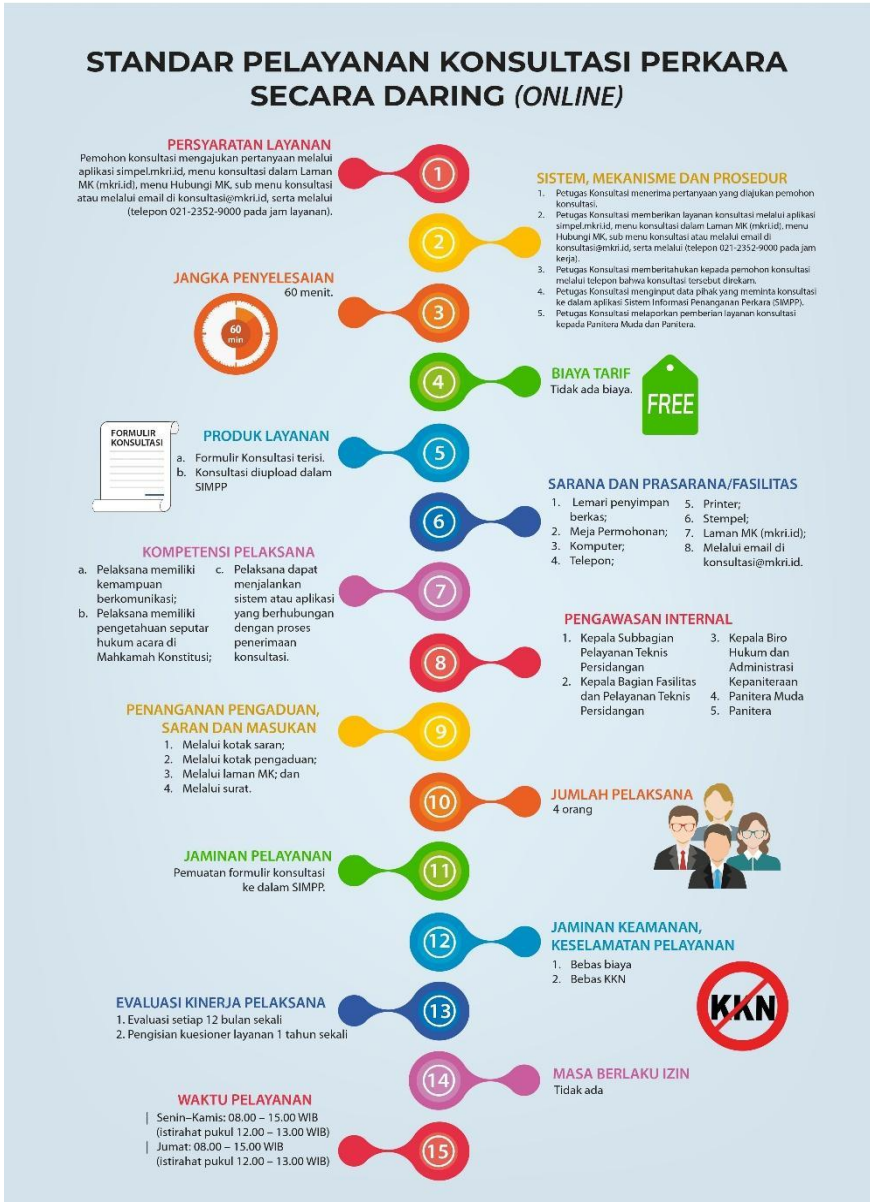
STANDAR PELAYANAN KONSULTASI PERKARA SECARA DARING (ONLINE)

PERSYARATAN LAYANAN
Pemohon konsultasi mengajukan pertanyaan melalui aplikasi simpel.mkri.id, menu konsultasi dalam Laman MK (mkri.id), menu Hubungi MK, sub menu konsultasi atau melalui email di konsultasi@mkri.id, serta melalui (telepon 021-2352-9000 pada jam layanan).

1

SISTEM, MEKANISME DAN PROSEDUR
1. Petugas Konsultasi menerima pertanyaan yang diajukan pemohon konsultasi.
2. Petugas Konsultasi memberikan layanan konsultasi melalui aplikasi simpel.mkri.id, menu konsultasi dalam Laman MK (mkri.id), menu Hubungi MK, sub menu konsultasi atau melalui email di konsultasi@mkri.id, serta melalui (telepon 021-2352-9000 pada jam kerja).
3. Petugas Konsultasi memberitahukan kepada pemohon konsultasi melalui telepon bahwa konsultasi tersebut direkam.
4. Petugas Konsultasi menginput data pihak yang meminta konsultasi ke dalam aplikasi Sistem Informasi Penanganan Perkara (SIMPP).
5. Petugas Konsultasi melaporkan pemberian layanan konsultasi kepada Panitera Muda dan Panitera.

2

JANGKA PENYELESAIAN
60 menit.
60 min

3

4

BIAYA TARIF
Tidak ada biaya.
FREE

FORMULIR KONSULTASI

PRODUK LAYANAN
a. Formulir Konsultasi terisi.
b. Konsultasi diupload dalam SIMPP

5

SARANA DAN PRASARANA/FASILITAS
1. Lemari penyimpan berkas;
2. Meja Permohonan;
3. Komputer;
4. Telepon;
5. Printer;
6. Stempel;
7. Laman MK (mkri.id);
8. Melalui email di konsultasi@mkri.id.

6

KOMPETENSI PELAKSANA
a. Pelaksana memiliki kemampuan berkomunikasi;
b. Pelaksana memiliki pengetahuan seputar hukum acara di Mahkamah Konstitusi;
c. Pelaksana dapat menjalankan sistem atau aplikasi yang berhubungan dengan proses penerimaan konsultasi.

7

PENGAWASAN INTERNAL
1. Kepala Subbagian Pelayanan Teknis Persidangan
2. Kepala Bagian Fasilitas dan Pelayanan Teknis Persidangan
3. Kepala Biro Hukum dan Administrasi Kepaniteraan
4. Panitera Muda
5. Panitera

8

PENANGANAN PENGADUAN, SARAN DAN MASUKAN
1. Melalui kotak saran;
2. Melalui kotak pengaduan;
3. Melalui laman MK; dan
4. Melalui surat.

9

10

JUMLAH PELAKSANA
4 orang

JAMINAN PELAYANAN
Pemuatan formulir konsultasi ke dalam SIMPP.

11

12

JAMINAN KEAMANAN, KESELAMATAN PELAYANAN
1. Bebas biaya
2. Bebas KKN

KKN

EVALUASI KINERJA PELAKSANA
1. Evaluasi setiap 12 bulan sekali
2. Pengisian kuesioner layanan 1 tahun sekali

13

14

MASA BERLAKU IZIN
Tidak ada

WAKTU PELAYANAN
Senin–Kamis: 08.00 – 15.00 WIB (istirahat pukul 12.00 – 13.00 WIB)
Jumat: 08.00 – 15.00 WIB (istirahat pukul 12.00 – 13.00 WIB)

15